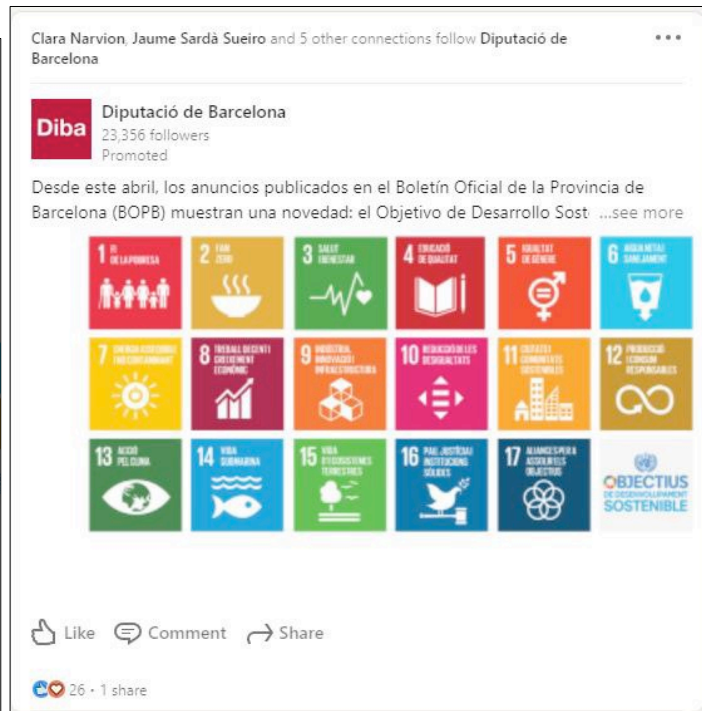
Clara Narvion, Jaume Sardà Sueiro and 5 other connections follow Diputació de Barcelona

Diba

Diputació de Barcelona
23,356 followers
Promoted

Desde este abril, los anuncios publicados en el Boletín Oficial de la Provincia de Barcelona (BOPB) muestran una novedad: el Objetivo de Desarrollo Sost ...see more

1 FI DE LA POBRESA

2 FAM ZERO

3 SALUT I BENESTAR

4 EDUCACIÓ DE QUALITAT

5 IGUALTAT DE GÈNERE

6 AIGUA NETA I SANEJAMENT

7 ENERGIA ASSEQUIBLE I NO CONTAMINANT

8 TREBALL DECENT I CREIXEMENT ECONÒMIC

9 INDÚSTRIA, INNOVACIÓ I INFRAESTRUCTURES

10 REDUCCIÓ DE LES DESIGUALTATS

11 CIUTATS I COMUNITATS SOSTENIBLES

12 PRODUCCIÓ I CONSUM RESPONSABLES

13 ACCIÓ PEL CLIMA

14 VIDA SUBMARINA

15 VIDA D'ECOSISTEMES TERRESTRES

16 PAU, JUSTÍCIA I INSTITUCIONS SÒLIDES

17 ALIANCES PER A ASSOLIR ELS OBJECTIUS

OBJECTIUS DE DESENVOLUPAMENT SOSTENIBLE

Like Comment Share

26 · 1 share